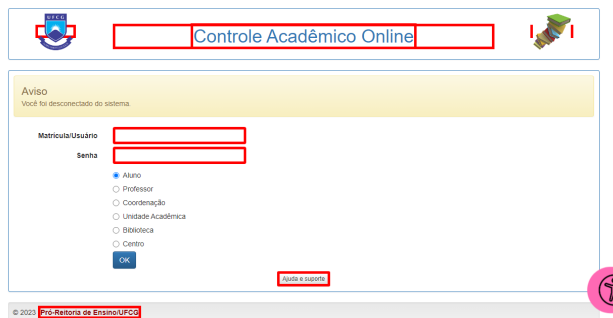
UFCG

Controle Acadêmico Online

Aviso
Você foi desconectado do sistema.

Matrícula/Usuário

Senha

Aluno
Professor
Coordenação
Unidade Acadêmica
Biblioteca
Centro

OK

Ajuda e suporte

© 2023 Pró-Reitoria de Ensino/UFCG